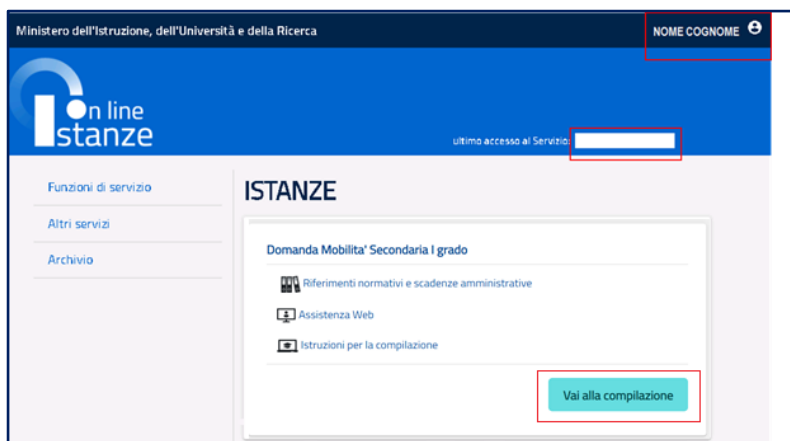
Ministero dell'Istruzione, dell'Università e della Ricerca

NOME COGNOME

On line
Istanze

ultimo accesso al Servizio:

Funzioni di servizio

Altri servizi

Archivio

ISTANZE

Domanda Mobilita' Secondaria I grado

Riferimenti normativi e scadenze amministrative

Assistenza Web

Istruzioni per la compilazione

Vai alla compilazione